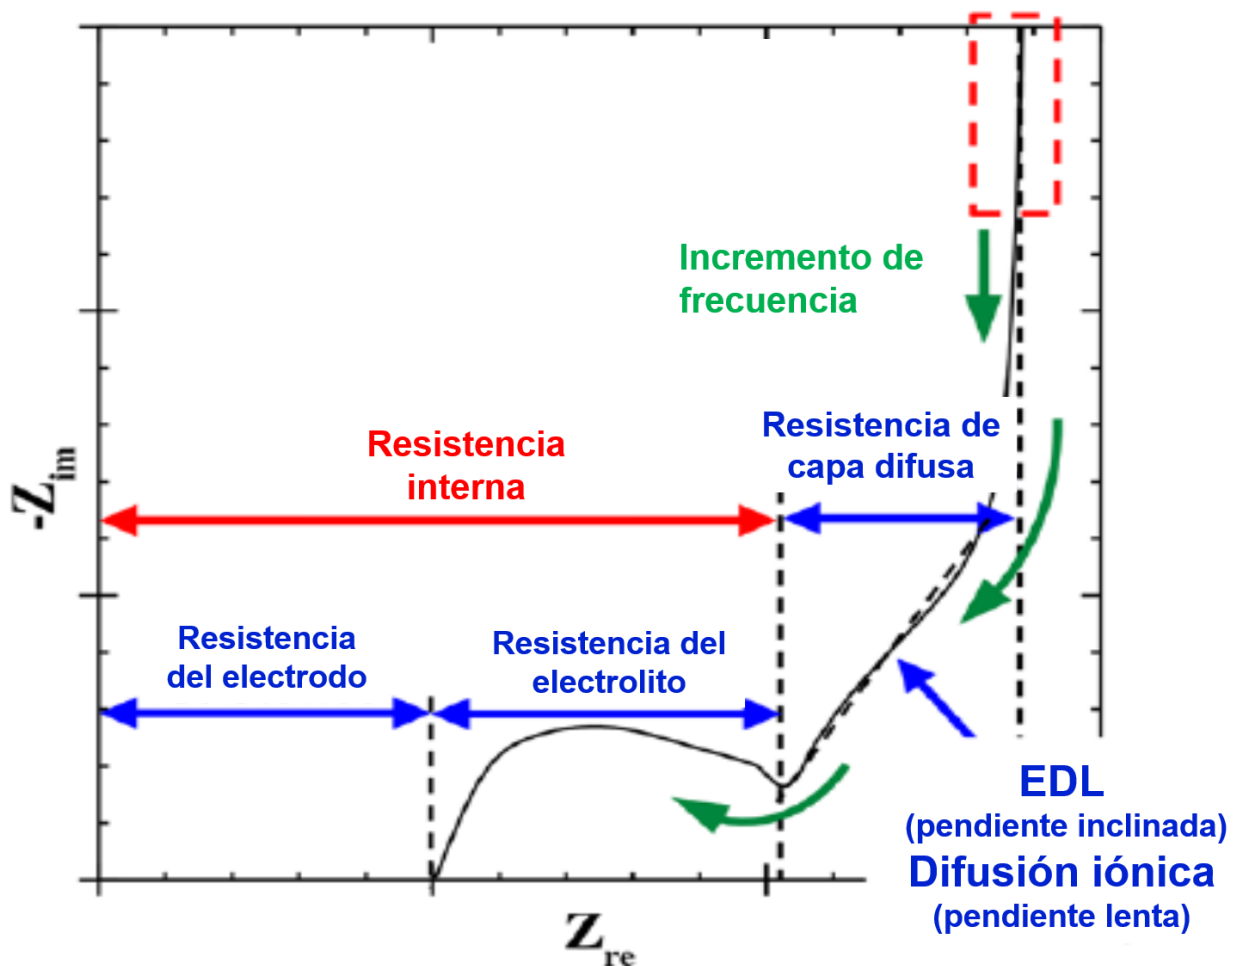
Incremento de frecuencia

Resistencia interna

Resistencia de capa difusa

Resistencia del electrodo

Resistencia del electrolito

$-Z_{im}$

$Z_{re}$

EDL
(pendiente inclinada)
Difusión iónica
(pendiente lenta)